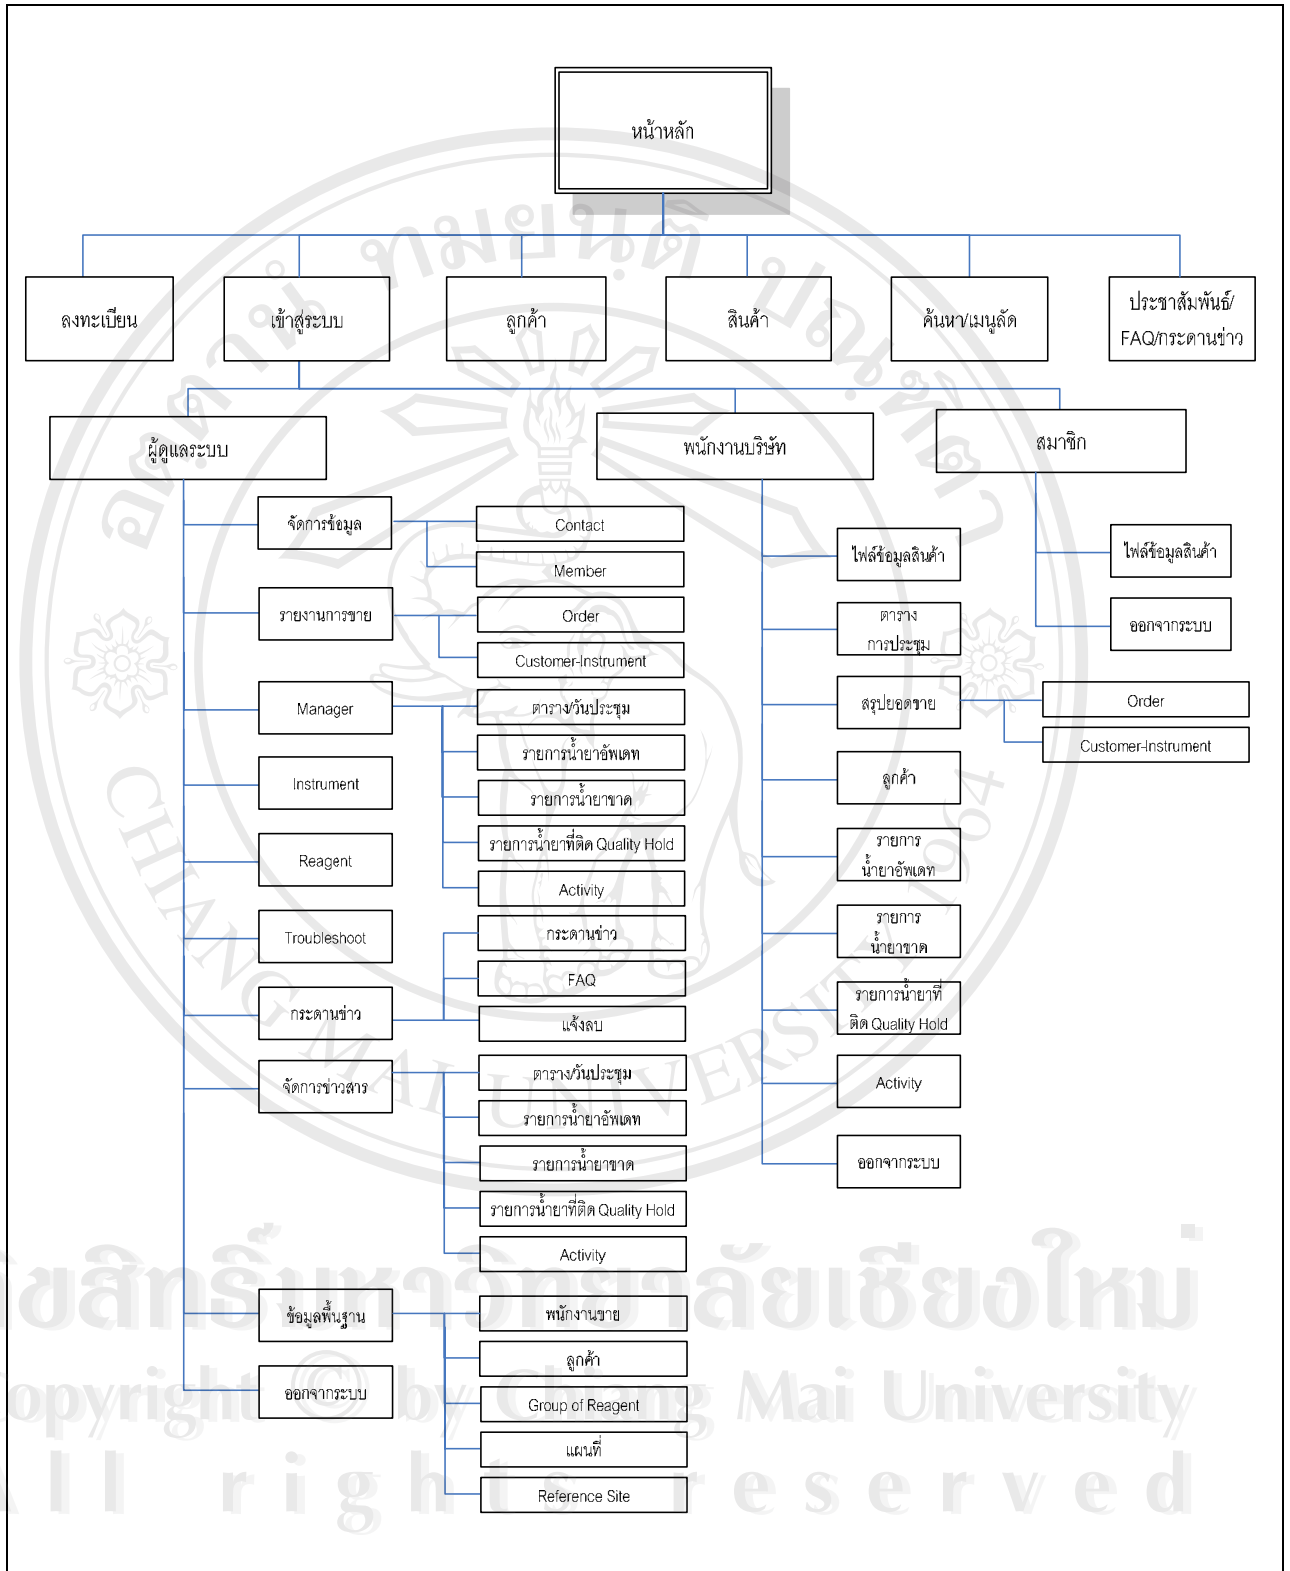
หน้าหลัก

ลงทะเบียน

เข้าสู่ระบบ

ลูกค้า

สินค้า

ค้นหา/เมนูลัด

ประชาสัมพันธ์/ FAQ/กระดานข่าว

ผู้ดูแลระบบ

พนักงานบริษัท

สมาชิก

จัดการข้อมูล

Contact

Member

รายงานการขาย

Order

Customer-Instrument

Manager

ตาราง/วันประชุม

รายการน้ำยาอัพเดท

รายการน้ำยาขาด

รายการน้ำยาที่ติด Quality Hold

Activity

Instrument

Reagent

Troubleshoot

กระดานข่าว

FAQ

แจ้งลบ

กระดานข่าว

จัดการข่าวสาร

ตาราง/วันประชุม

รายการน้ำยาอัพเดท

รายการน้ำยาขาด

รายการน้ำยาที่ติด Quality Hold

Activity

ข้อมูลพื้นฐาน

พนักงานขาย

ลูกค้า

Group of Reagent

แผนที่

Reference Site

ออกจากระบบ

ไฟล์ข้อมูลสินค้า

ตาราง การประชุม

สรุปยอดขาย

Order

Customer-Instrument

ลูกค้า

รายการ น้ำยาอัพเดท

รายการ น้ำยาขาด

รายการน้ำยาที่ ติด Quality Hold

Activity

ออกจากระบบ

ไฟล์ข้อมูลสินค้า

ออกจากระบบ

ลิขสิทธิ์มหาวิทยาลัยเชียงใหม่
Copyright © by Chiang Mai University
All rights reserved